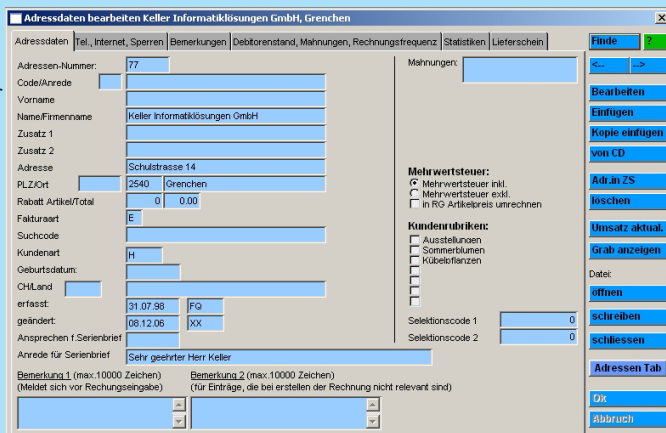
Adressdaten bearbeiten Keller Informatiklösungen GmbH, Grenchen

Adressdaten | Tel., Internet, Sperren | Bemerkungen | Debitorenstand, Mahnungen, Rechnungsfrequenz | Statistiken | Lieferschein

Adressen-Nummer: 77
Code/Anrede
Vorname
Name/Firmenname Keller Informatiklösungen GmbH
Zusatz 1
Zusatz 2
Adresse Schulstrasse 14
PLZ/Ort 2540 Grenchen
Rabatt Artikel/Total 0 0.00
Fakturaart E
Suchcode
Kundenart H
Geburtsdatum:
CH/Land
erfasst: 31.07.98 FQ
geändert: 08.12.06 XX
Ansprechen f.Serienbrief
Anrede für Serienbrief Sehr geehrter Herr Keller

Bemerkung 1 (max.10000 Zeichen)
(Meldet sich vor Rechungseingabe)

Bemerkung 2 (max.10000 Zeichen)
(für Einträge, die bei erstellen der Rechnung nicht relevant sind)

Mahnungen:

Mehrwertsteuer:
Mehrwertsteuer inkl.
Mehrwertsteuer exkl.
in RG Artikelpreis umrechnen

Kundenrubriken:
Ausstellungen
Sommerblumen
Kübelpflanzen

Selektionscode 1 0
Selektionscode 2 0

Finde ?
<- ->
Bearbeiten
Einfügen
Kopie einfügen
von CD
Adr.in ZS
löschen
Umsatz aktual.
Grab anzeigen
Datei:
öffnen
schreiben
schliessen
Adressen Tab
Ok
Abbruch